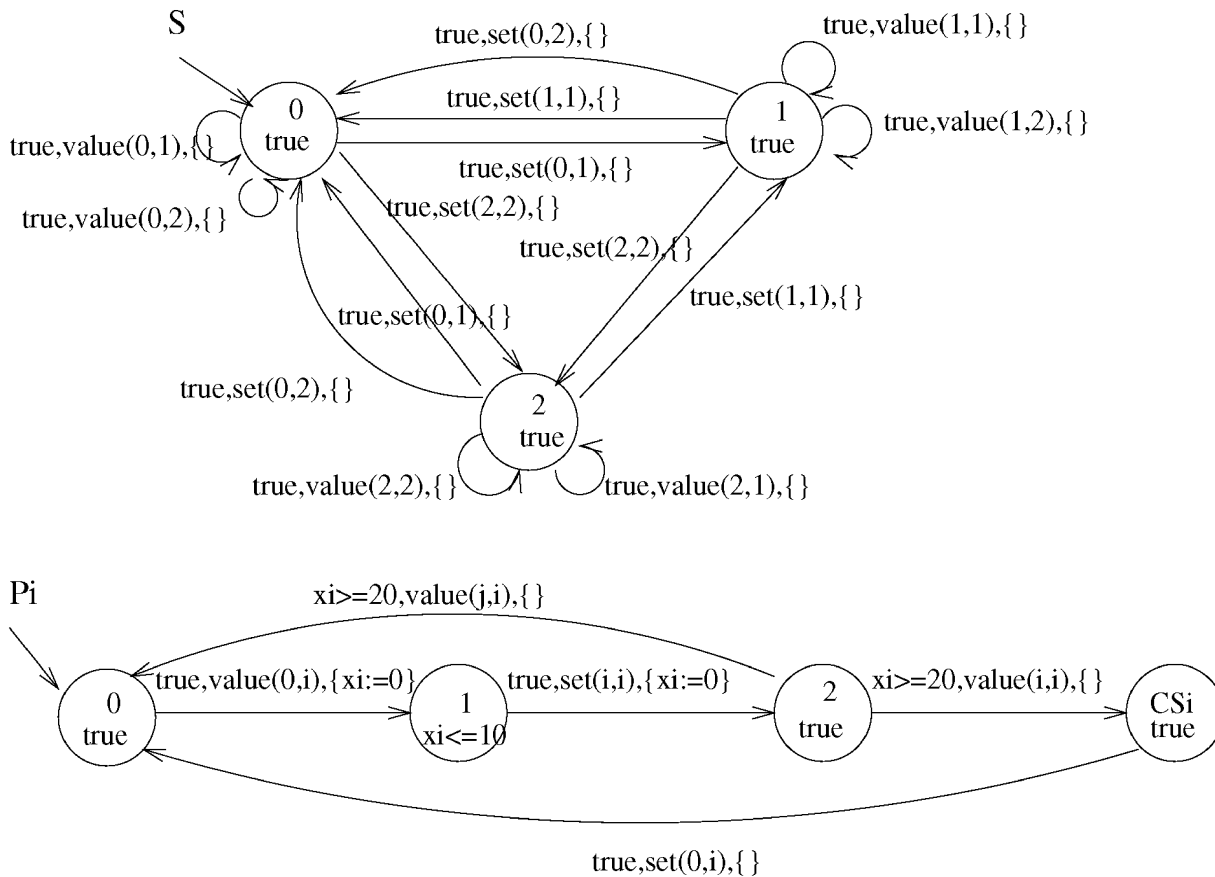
S

true,set(0,2),{}

true,value(1,1),{}

0
true

true,set(1,1),{}

1
true

true,value(1,2),{}

true,value(0,1),{}

true,set(0,1),{}

true,value(0,2),{}

true,set(2,2),{}

true,set(2,2),{}

true,set(1,1),{}

true,set(0,1),{}

true,set(0,2),{}

2
true

true,value(2,2),{}

true,value(2,1),{}

Pi

xi>=20,value(j,i),{}

0
true

true,value(0,i),{xi:=0}

1
xi<=10

true,set(i,i),{xi:=0}

2
true

xi>=20,value(i,i),{}

CSi
true

true,set(0,i),{}